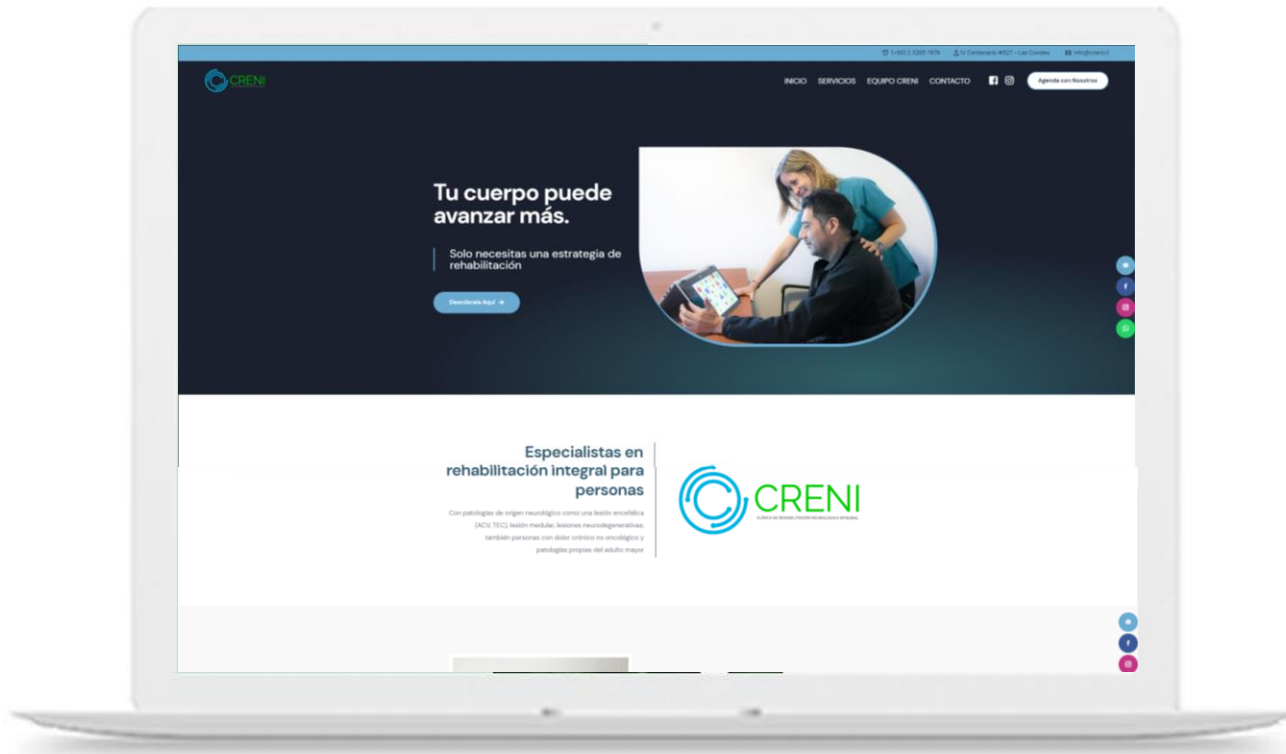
(+56) 2 3265 7679   Av Centenario #527 – Las Condes   info@creni.cl

CRENI

INICIO   SERVICIOS   EQUIPO CRENI   CONTACTO

Agenda con Nosotros

Tu cuerpo puede avanzar más.

Solo necesitas una estrategia de rehabilitación

Descúbrelo Aquí →

Especialistas en rehabilitación integral para personas

Con patologías de origen neurológico como una lesión encefálica (ACV, TEC), lesión medular, lesiones neurodegenerativas; también personas con dolor crónico no oncológico y patologías propias del adulto mayor

CRENI

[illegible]